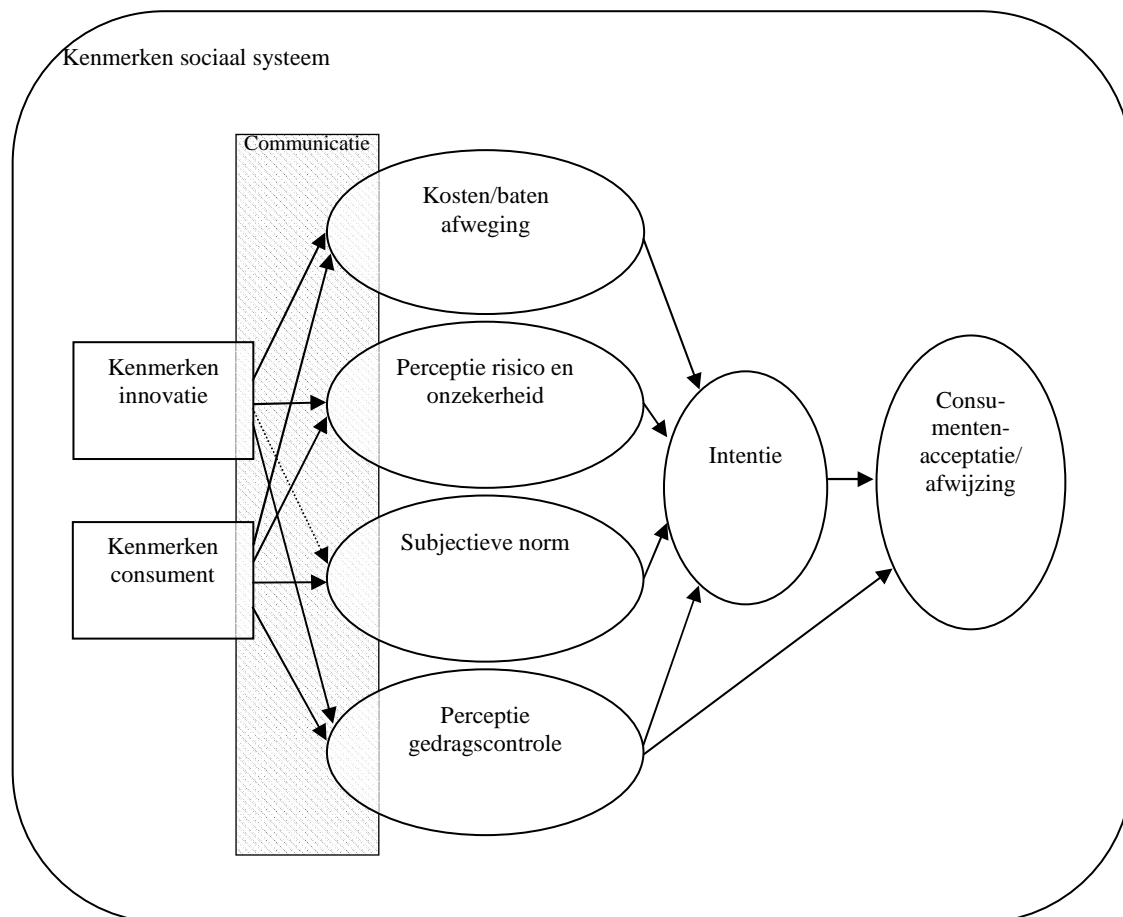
Kenmerken sociaal systeem

Communicatie

Kenmerken innovatie

Kenmerken consument

Kosten/baten afweging

Perceptie risico en onzekerheid

Subjectieve norm

Perceptie gedragscontrole

Intentie

Consumenten-acceptatie/ afwijzing